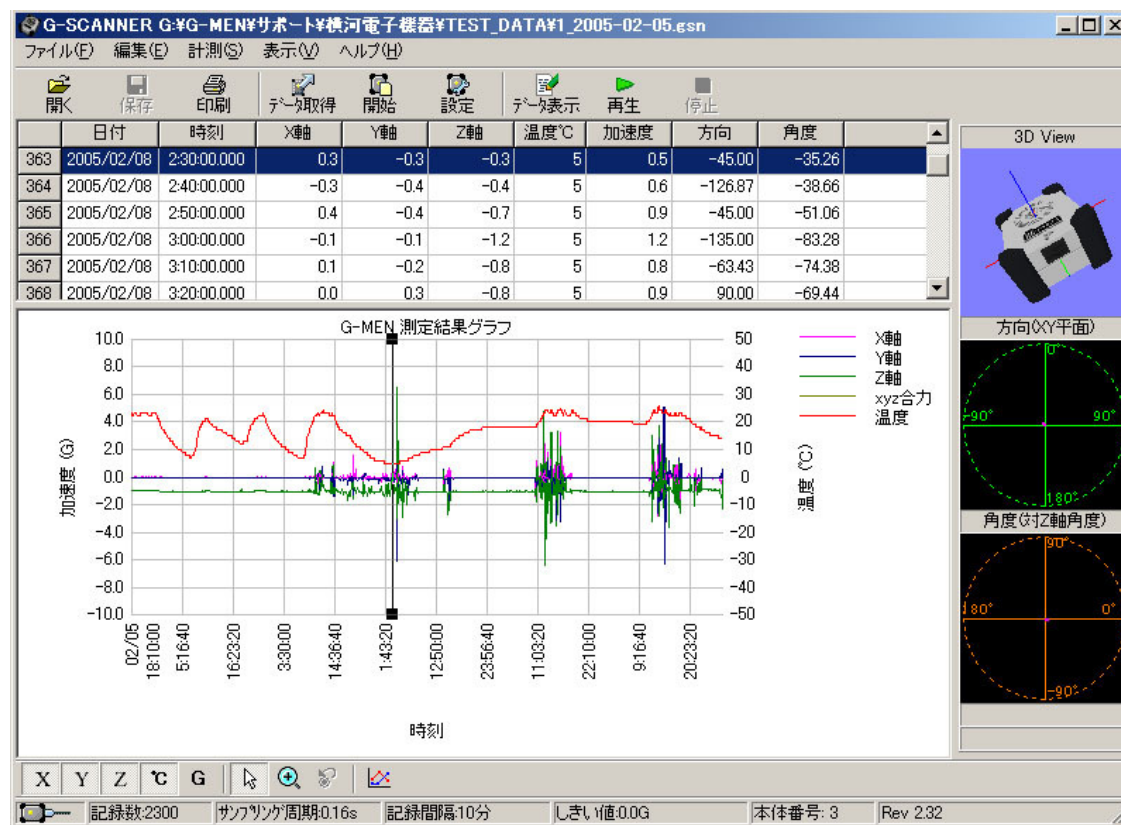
G-SCANNER G:¥G-MEN¥サポート¥横河電子機器¥TEST_DATA¥1_2005-02-05.gsn

ファイル(F) 編集(E) 計測(S) 表示(V) ヘルプ(H)

開く 保存 印刷 データ取得 開始 設定 データ表示 再生 停止

| | 日付 | 時刻 | X軸 | Y軸 | Z軸 | 温度℃ | 加速度 | 方向 | 角度 |
|---|---|---|---|---|---|---|---|---|---|
| 363 | 2005/02/08 | 2:30:00.000 | 0.3 | -0.3 | -0.3 | 5 | 0.5 | -45.00 | -35.26 |
| 364 | 2005/02/08 | 2:40:00.000 | -0.3 | -0.4 | -0.4 | 5 | 0.6 | -126.87 | -38.66 |
| 365 | 2005/02/08 | 2:50:00.000 | 0.4 | -0.4 | -0.7 | 5 | 0.9 | -45.00 | -51.06 |
| 366 | 2005/02/08 | 3:00:00.000 | -0.1 | -0.1 | -1.2 | 5 | 1.2 | -135.00 | -83.28 |
| 367 | 2005/02/08 | 3:10:00.000 | 0.1 | -0.2 | -0.8 | 5 | 0.8 | -63.43 | -74.38 |
| 368 | 2005/02/08 | 3:20:00.000 | 0.0 | 0.3 | -0.8 | 5 | 0.9 | 90.00 | -69.44 |

3D View

G-MEN 測定結果グラフ

X軸
Y軸
Z軸
xyz合力
温度

10.0 8.0 6.0 4.0 2.0 0.0 -2.0 -4.0 -6.0 -8.0 -10.0
加速度 (G)
50 40 30 20 10 0 -10 -20 -30 -40 -50
温度 (℃)

02/05 18:10:00 5:16:40 16:23:20 3:30:00 14:36:40 1:43:20 12:50:00 23:56:40 11:03:20 22:10:00 9:16:40 20:23:20

時刻

方向(XY平面)
0° -90° 90° 180°

角度(対Z軸角度)
90° 180° 0° -90°

X Y Z ℃ G

記録数:2300 サンプリング周期:0.16s 記録間隔:10分 しきい値:0.0G 本体番号: 3 Rev 2.32